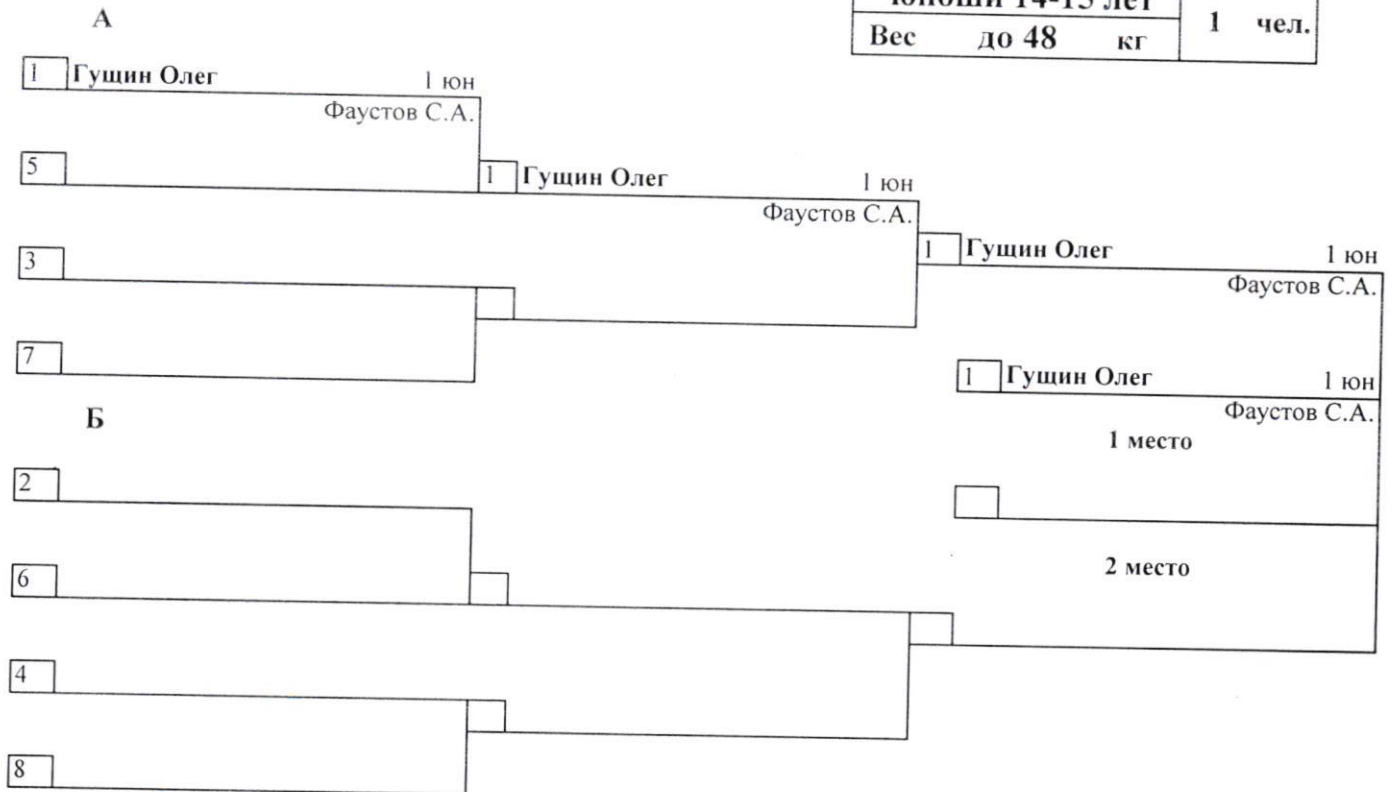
А

| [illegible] | 1 чел. |
|---|---|
| Вес до 48 кг | |

1 Гущин Олег 1 юн
Фаустов С.А.

5

1 Гущин Олег 1 юн
Фаустов С.А.

3

1 Гущин Олег 1 юн
Фаустов С.А.

7

1 Гущин Олег 1 юн
Фаустов С.А.

Б

1 место

2

6

2 место

4

8